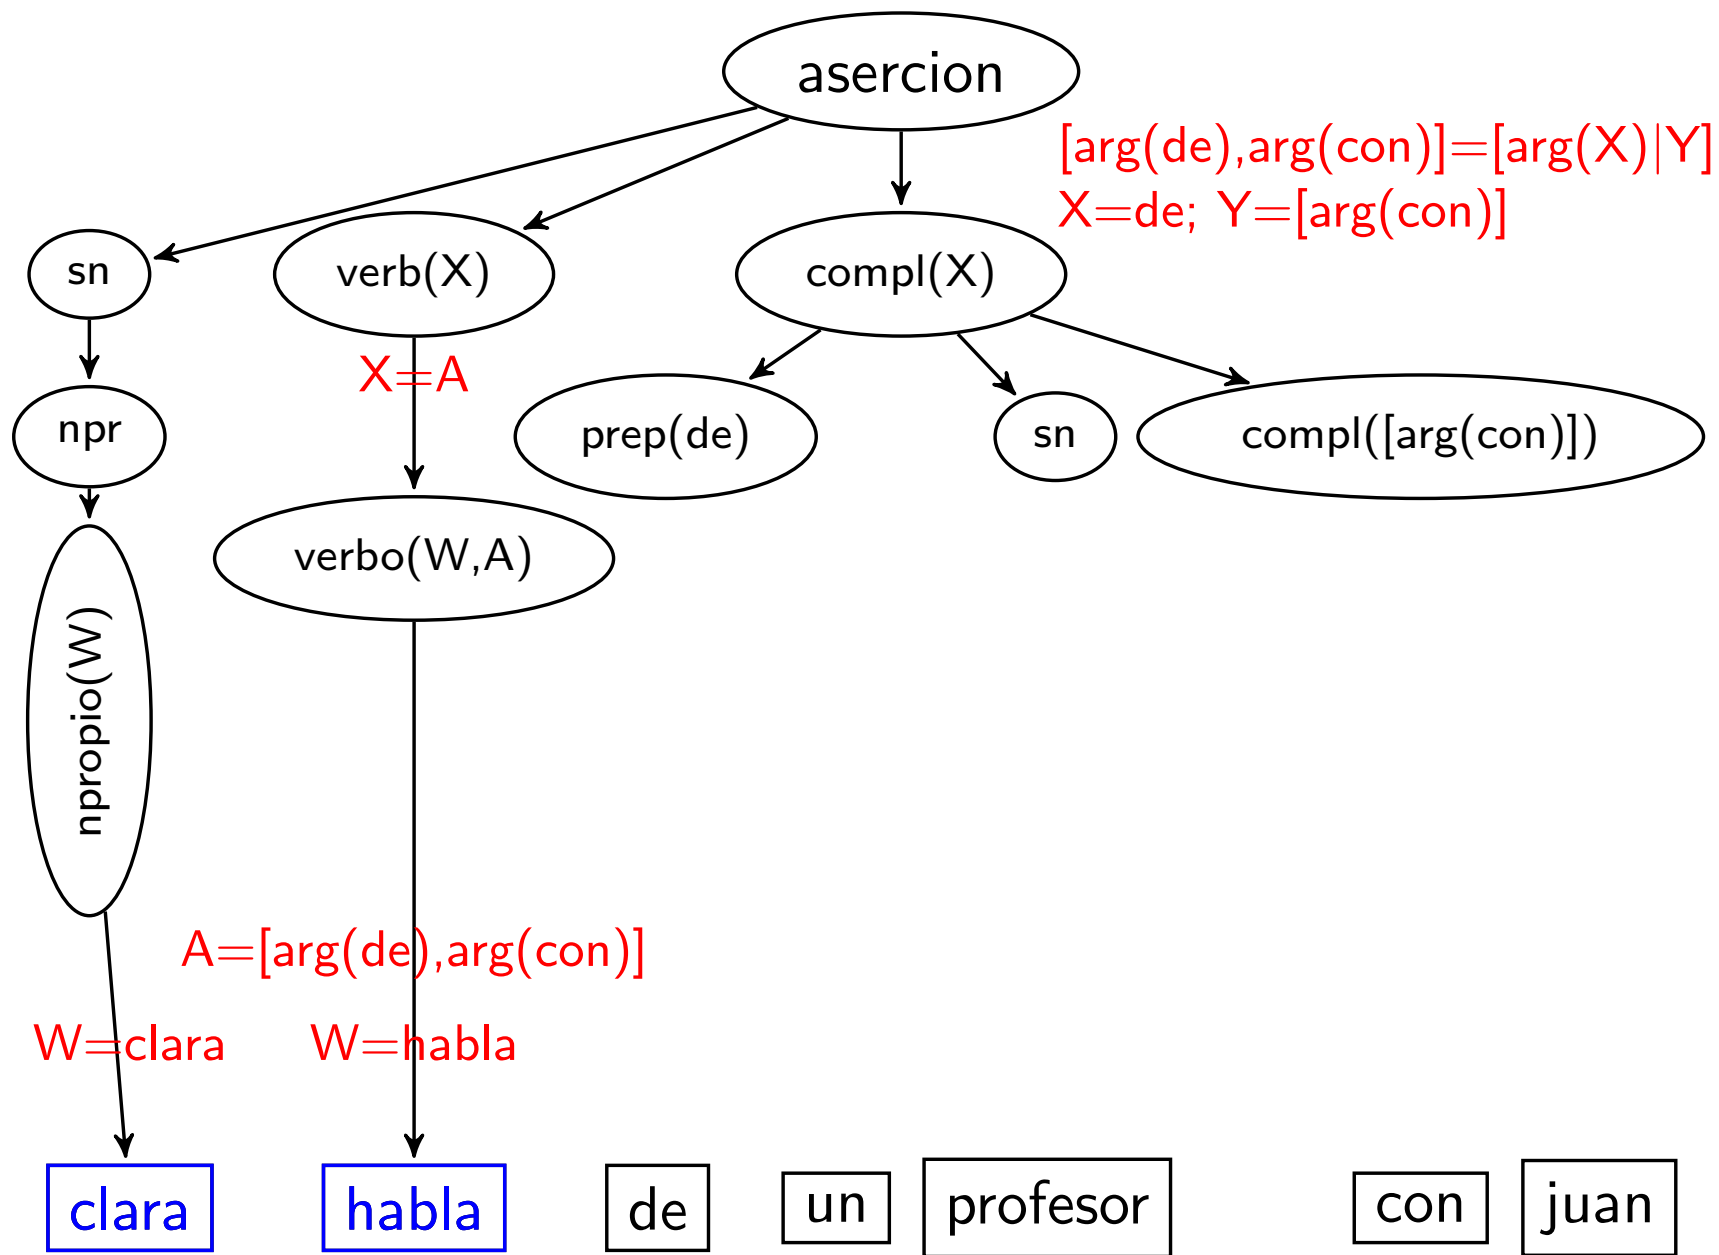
asercion

[arg(de),arg(con)]=[arg(X)|Y]
X=de; Y=[arg(con)]

sn

verb(X)

compl(X)

npr

X=A

prep(de)

sn

compl([arg(con)])

verbo(W,A)

npropio(W)

A=[arg(de),arg(con)]

W=clara

W=habla

clara

habla

de

un

profesor

con

juan